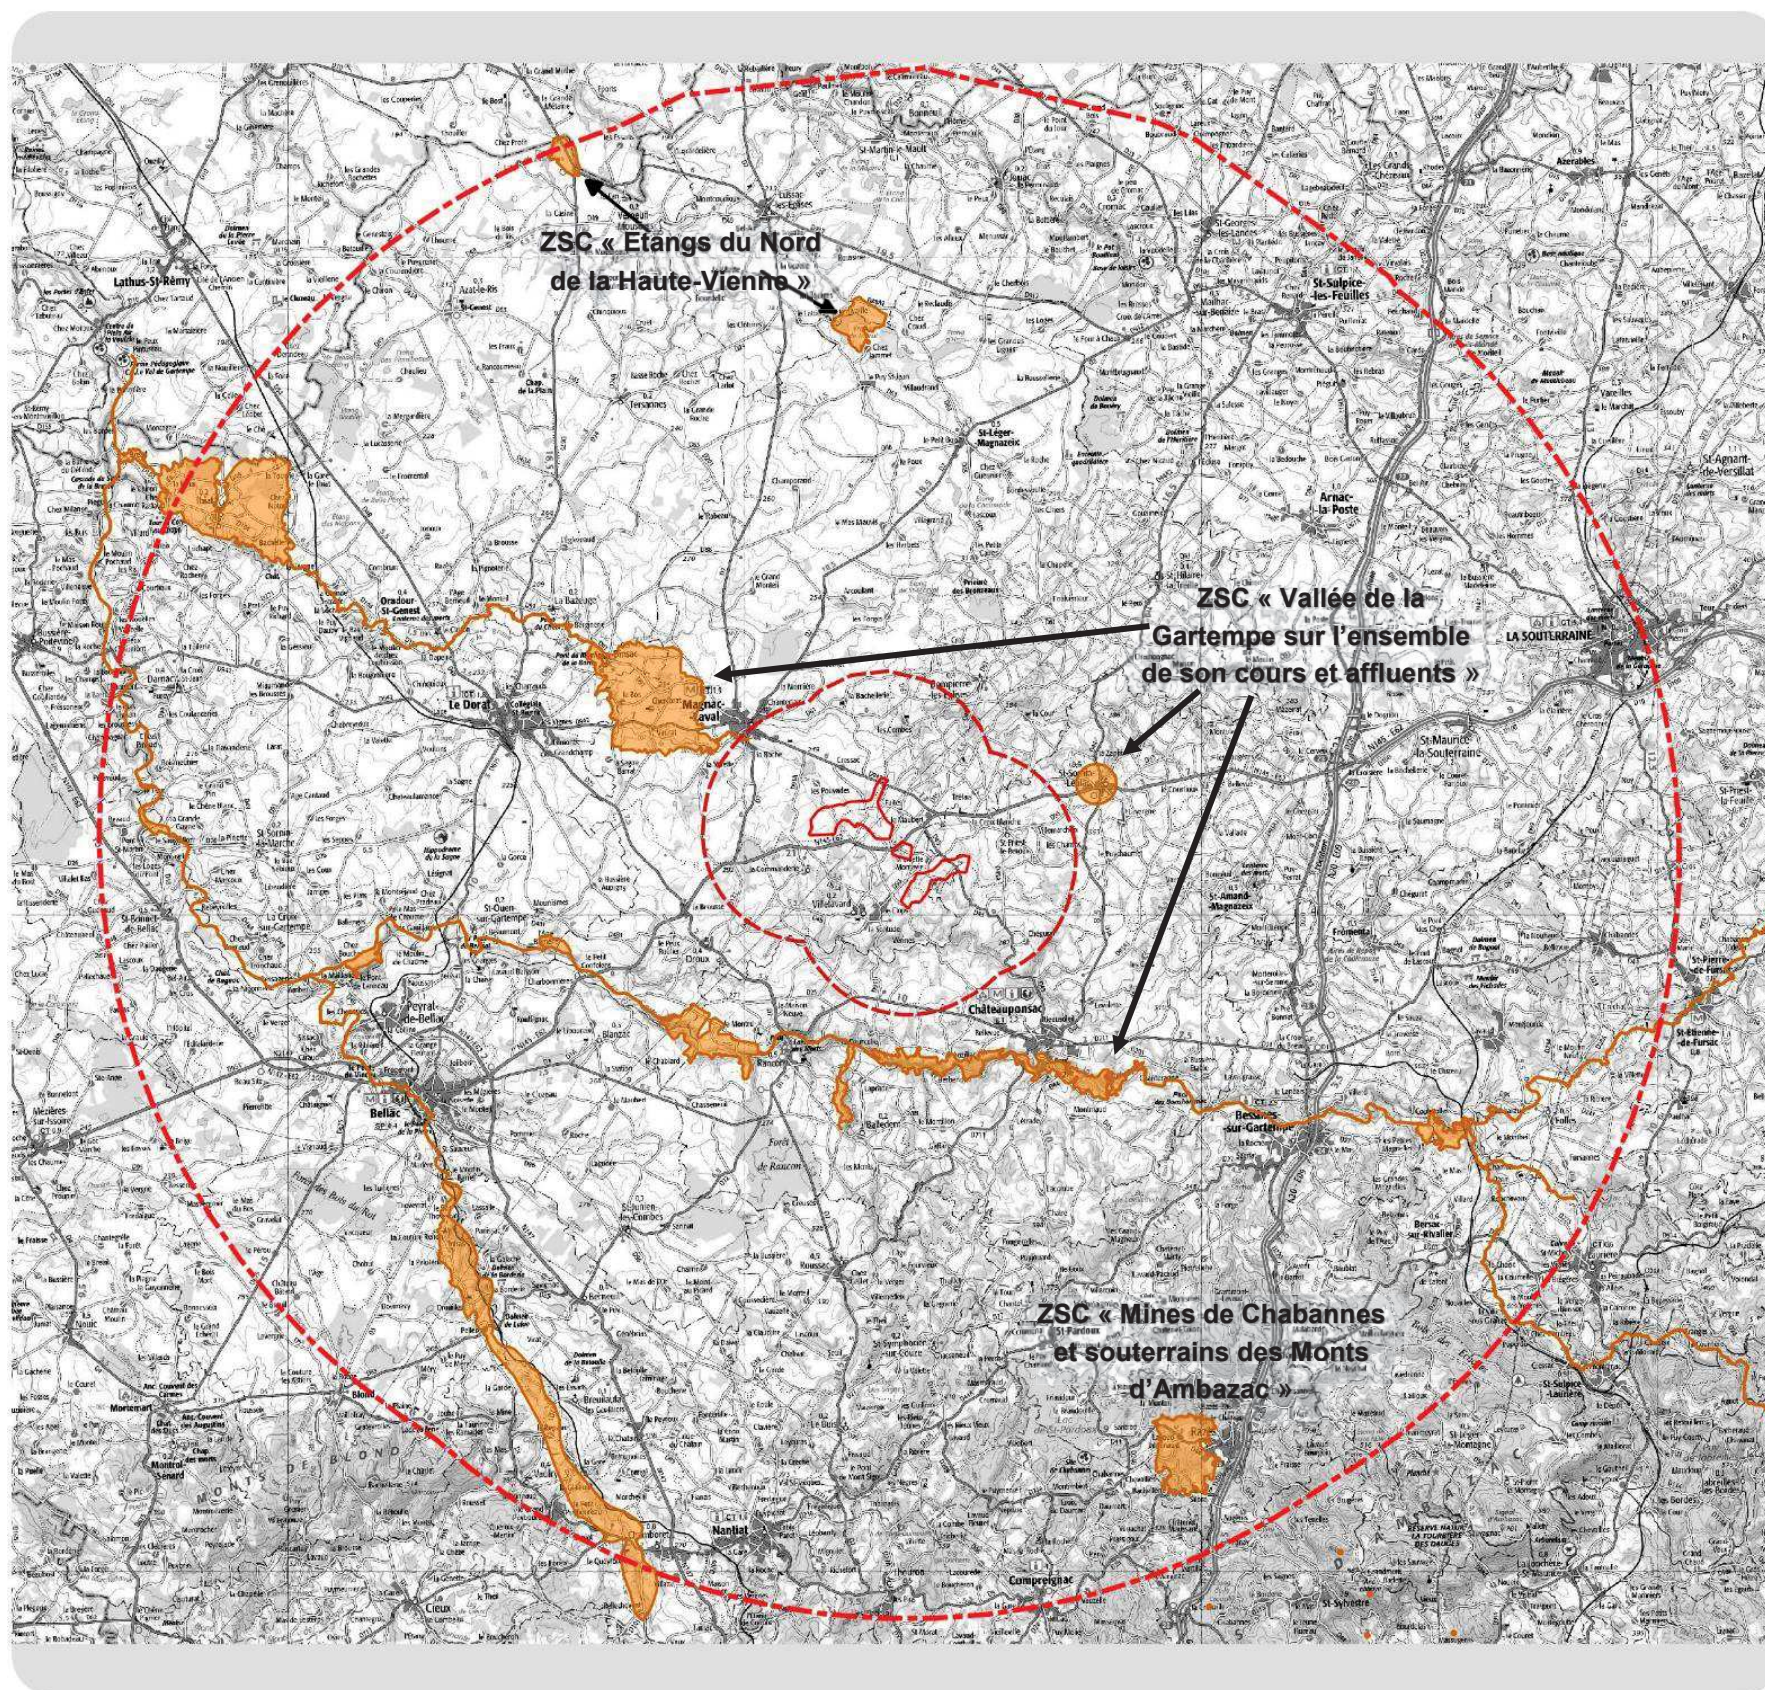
ZSC « Etangs du Nord de la Haute-Vienne »

ZSC « Vallée de la Gartempe sur l'ensemble de son cours et affluents »

ZSC « Mines de Chabannes et souterrains des Monts d'Ambazac »

Lathus-St-Rémy

Le Dorat

Magnac-Laval

Arnac-la-Poste

LA SOUTERRAINE

St-Sulpice-les-Feuilles

St-Maurice-la-Souterraine

Oradour-St-Genest

Bellac

Peyrat-de-Bellac

St-Ouen-sur-Gartempe

Châteauponsac

Bessines-sur-Gartempe

St-Léger-Magnazeix

Nantiat

Compreignac

St-Amand-Magnazeix

Fromental

Bersac-sur-Rivalier

St-Sulpice-Laurière

St-Agnant-de-Versillat

Mortemart

Blond

Cieux

Forêt de Rancon

Rancon

St-Sornin-la-Marche

Azerables

St-Pierre-de-Fursac

MONTS DE BLOND